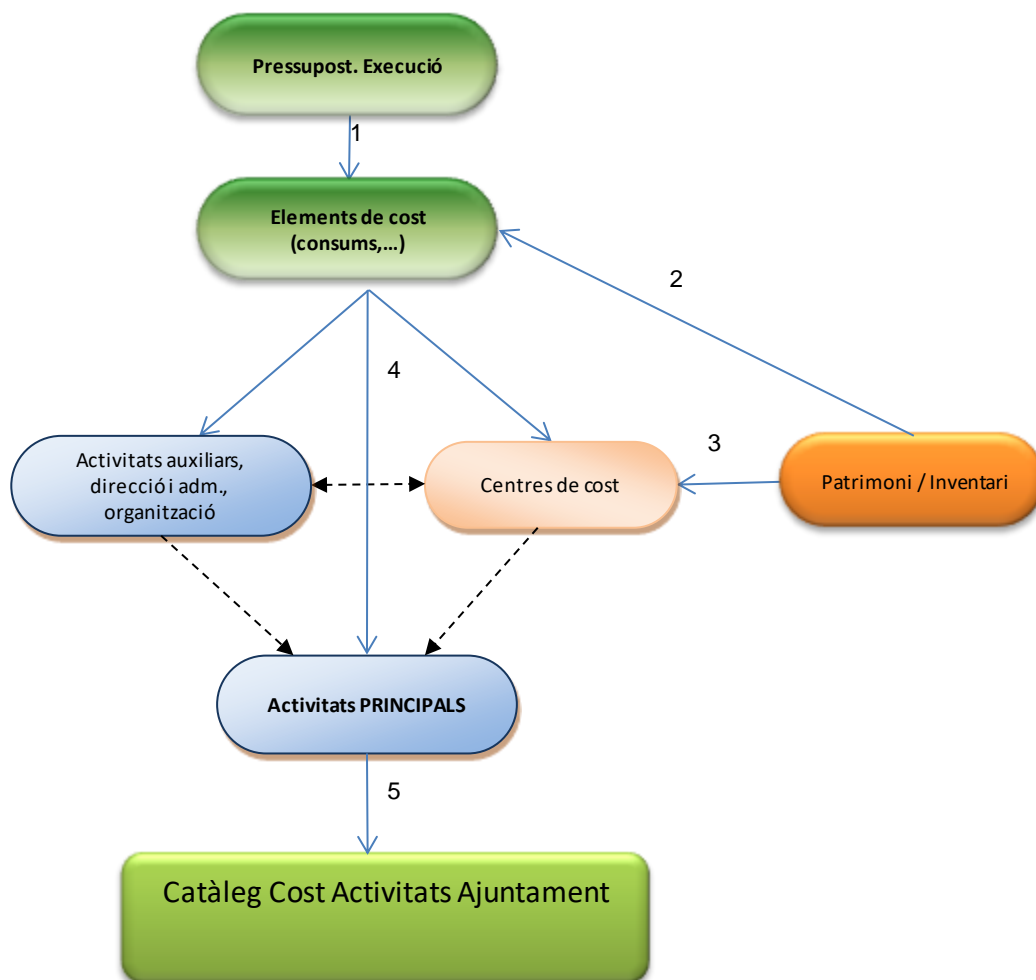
Pressupost. Execució

1

Elements de cost (consums,...)

2

4

3

Activitats auxiliars, direcció i adm., organització

Centres de cost

Patrimoni / Inventari

Activitats PRINCIPALS

5

Catàleg Cost Activitats Ajuntament